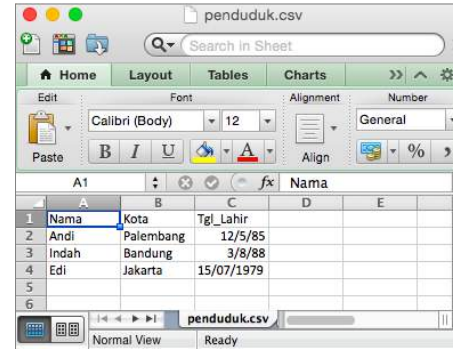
penduduk.csv

Search in Sheet

Home | Layout | Tables | Charts

Edit | Font | Alignment | Number

Calibri (Body) | 12 | General

Paste | B | I | U | A | Align | %

A1 | fx | Nama

| | A | B | C | D | E |
|---|---|---|---|---|---|
| 1 | Nama | Kota | Tgl_Lahir | | |
| 2 | Andi | Palembang | 12/5/85 | | |
| 3 | Indah | Bandung | 3/8/88 | | |
| 4 | Edi | Jakarta | 15/07/1979 | | |
| 5 | | | | | |
| 6 | | | | | |

penduduk.csv

Normal View | Ready